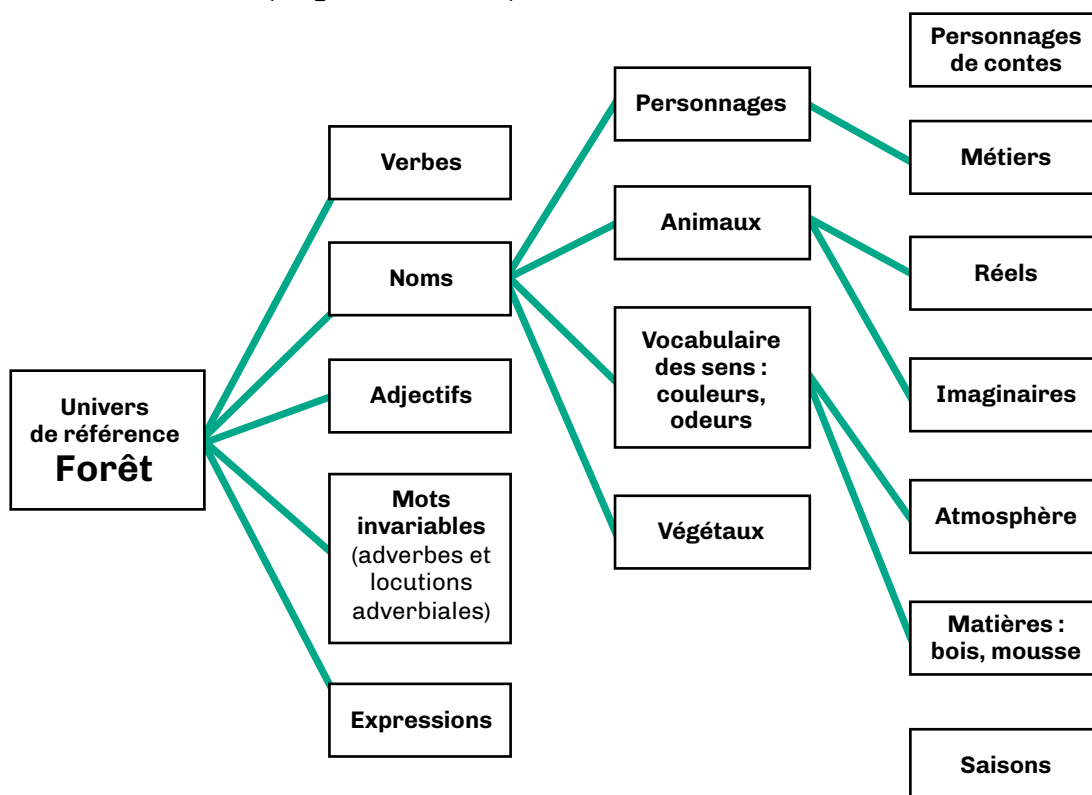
Univers de référence
Forêt

Verbes

Noms

Adjectifs

Mots invariables (adverbes et locutions adverbiales)

Expressions

Personnages

Animaux

Vocabulaire des sens : couleurs, odeurs

Végétaux

Personnages de contes

Métiers

Réels

Imaginaires

Atmosphère

Matières : bois, mousse

Saisons